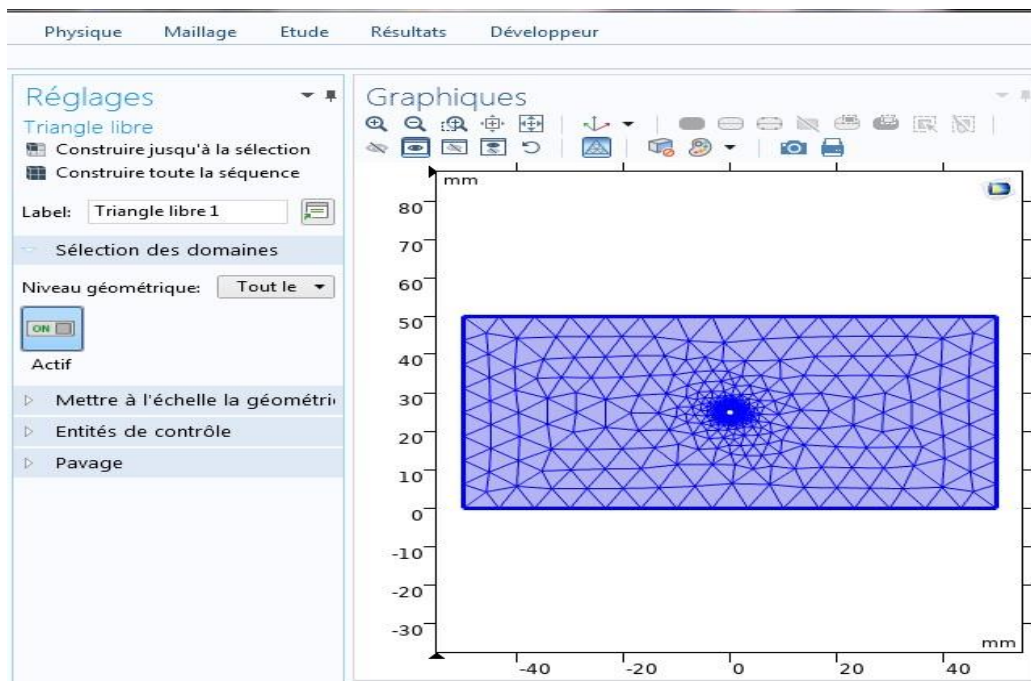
Physique Maillage Etude Résultats Développeur

Réglages
Triangle libre
Construire jusqu'à la sélection
Construire toute la séquence

Label: Triangle libre 1

Sélection des domaines

Niveau géométrique: Tout le

ON

Actif

Mettre à l'échelle la géométri

Entités de contrôle

Pavage

Graphiques

mm
80
70
60
50
40
30
20
10
0
-10
-20
-30
mm
-40 -20 0 20 40